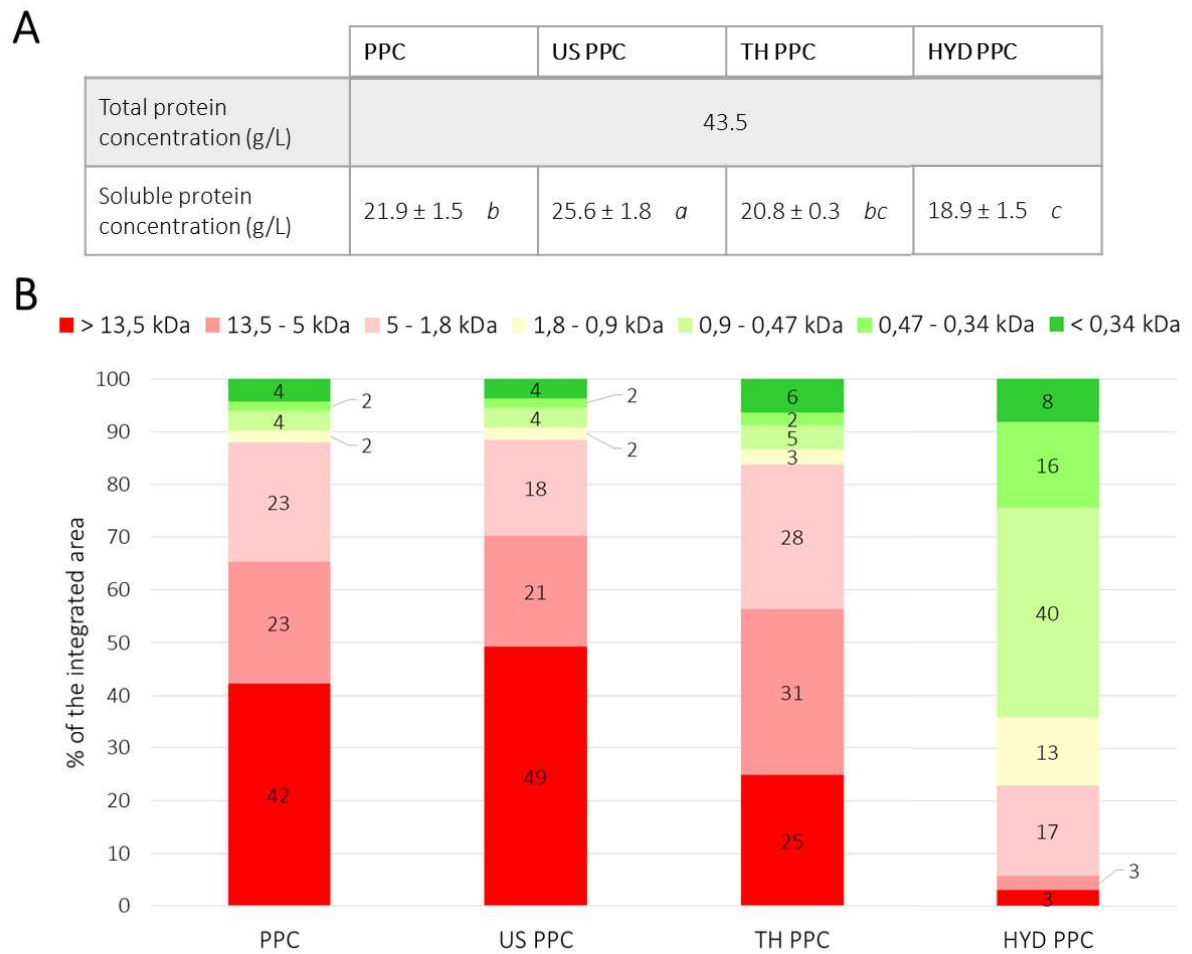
A

| | PPC | US PPC | TH PPC | HYD PPC |
|---|---|---|---|---|
| Total protein concentration (g/L) | 43.5 | | | |
| Soluble protein concentration (g/L) | 21.9 ± 1.5 *b* | 25.6 ± 1.8 *a* | 20.8 ± 0.3 *bc* | 18.9 ± 1.5 *c* |

B

> 13,5 kDa  13,5 - 5 kDa  5 - 1,8 kDa  1,8 - 0,9 kDa  0,9 - 0,47 kDa  0,47 - 0,34 kDa  < 0,34 kDa

% of the integrated area

100
90
80
70
60
50
40
30
20
10
0

PPC: 42, 23, 23, 2, 4, 2, 4
US PPC: 49, 21, 18, 2, 4, 2, 4
TH PPC: 25, 31, 28, 3, 5, 2, 6
HYD PPC: 3, 3, 17, 13, 40, 16, 8

PPC  US PPC  TH PPC  HYD PPC